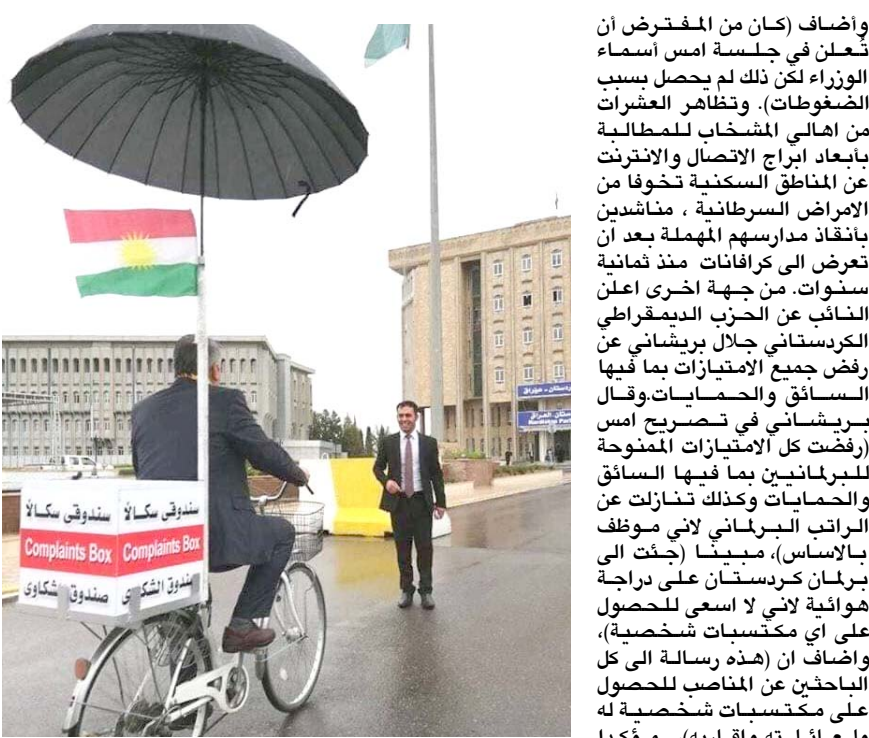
وأضاف (كان من المفترض أن تُعلن في جلسة امس أسماء الوزراء لكن ذلك لم يحصل بسبب الضغوطات). وتظاهر العشرات من اهالي المشخاب للمطالبة بأبعاد ابراج الاتصال والانترنت عن المناطق السكنية تخوفا من الامراض السرطانية ، مناشدين بأنقاذ مدارسهم المهملة بعد ان تعرض الى كرافانات منذ ثمانية سنوات. من جهة اخرى اعلن النائب عن الحزب الديمقراطي الكردستاني جلال بريشاني عن رفض جميع الامتيازات بما فيها السائق والحمايات.وقال بريشاني في تصريح امس (رفضت كل الامتيازات الممنوحة للبرلمانيين بما فيها السائق والحمايات وكذلك تنازلت عن الراتب البرلماني لاني موظف بالاساس)، مبينا (جئت الى برلمان كردستان على دراجة هوائية لاني لا اسعى للحصول على اي مكتسبات شخصية)، واضاف ان (هذه رسالة الى كل الباحثين عن المناصب للحصول على مكتسبات شخصية له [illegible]

سندوقى سكالا
سندوقى سكالا
Complaints Box
Complaints Box
صندوق الشكاوى
صندوق الشكاوى

پەرلەمانی کوردستان - عێراق
پرلمان كوردستان العراق
Kurdistan Parliament